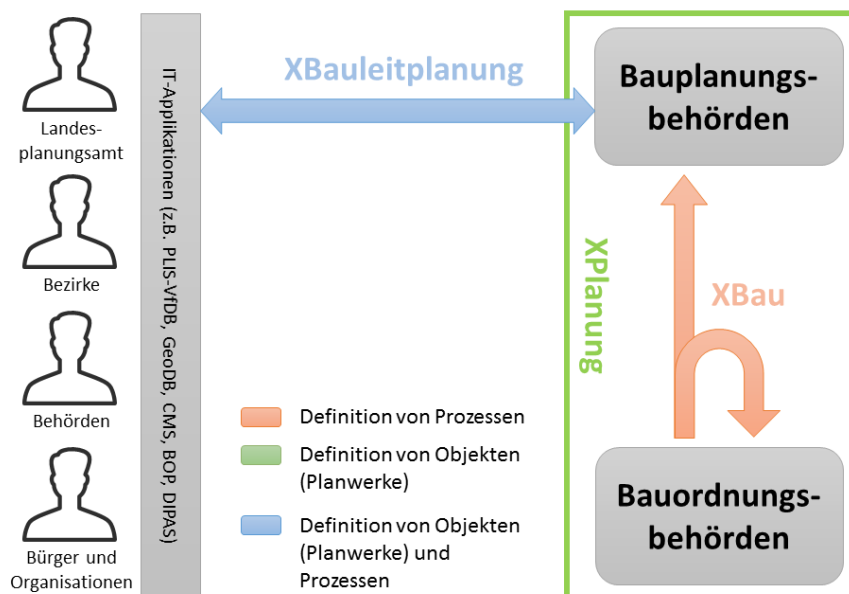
Landesplanungsamt

Bezirke

Behörden

Bürger und Organisationen

IT-Applikationen (z.B. PLIS-VfDB, GeoDB, CMS, BOP, DIPAS)

XBauleitplanung

Bauplanungsbehörden

XPlanung

XBau

Bauordnungsbehörden

Definition von Prozessen

Definition von Objekten (Planwerke)

Definition von Objekten (Planwerke) und Prozessen